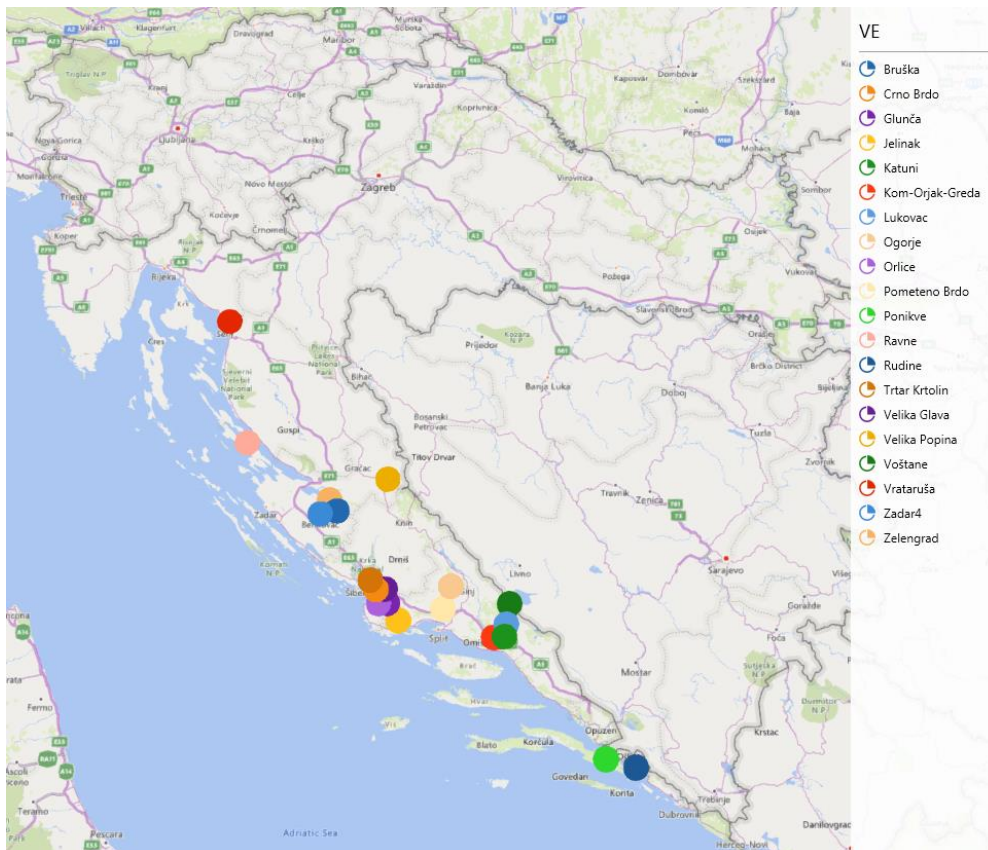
VE
Bruška
Crno Brdo
Glunča
Jelinak
Katuni
Kom-Orjak-Greda
Lukovac
Ogorje
Orlice
Pometeno Brdo
Ponikve
Ravne
Rudine
Trtar Krtolin
Velika Glava
Velika Popina
Voštane
Vrataruša
Zadar4
Zelengrad

Villach
Klagenfurt
Dravograd
Maribor
Murska Sobota
Kaposvár
Dombóvár
Triglav N.P.
Kranj
Celje
Varaždin
Koprivnica
Komló
Pécs
Baja
Nova Gorica
Ljubljana
Krško
Mohács
Monfalcone
Trieste
Novo Mesto
Zagreb
Virovitica
Sombor
Koper
Kočevje
Črnomelj
Osijek
Rijeka
Požega
Vukovar
Krk
Slavonski Brod
Cres
Senj
Prijedor
Kozara N.P.
Plitvice Lakes National Park
Brčko District
Bihać
Banja Luka
Bijeljina
Doboj
Bosanski Petrovac
Gospić
Tuzla
Gračac
Tikov Drvar
Zvornik
Zadar
Biograd
Knin
Travnik
Zenica
Drniš
Šibenik
Livno
Sarajevo
Kornati N.P.
Krka National Park
Višegrad
Split
Omiš
Goražde
Hvar
Foča
Mostar
Sutjeska N.P.
Durmitor N.P.
Fermo
Vis
Blato
Korčula
Opuzen
Krstac
Govedari
Korita
Trebinje
Teramo
Adriatic Sea
Dubrovnik
Pescara
Herceg Novi